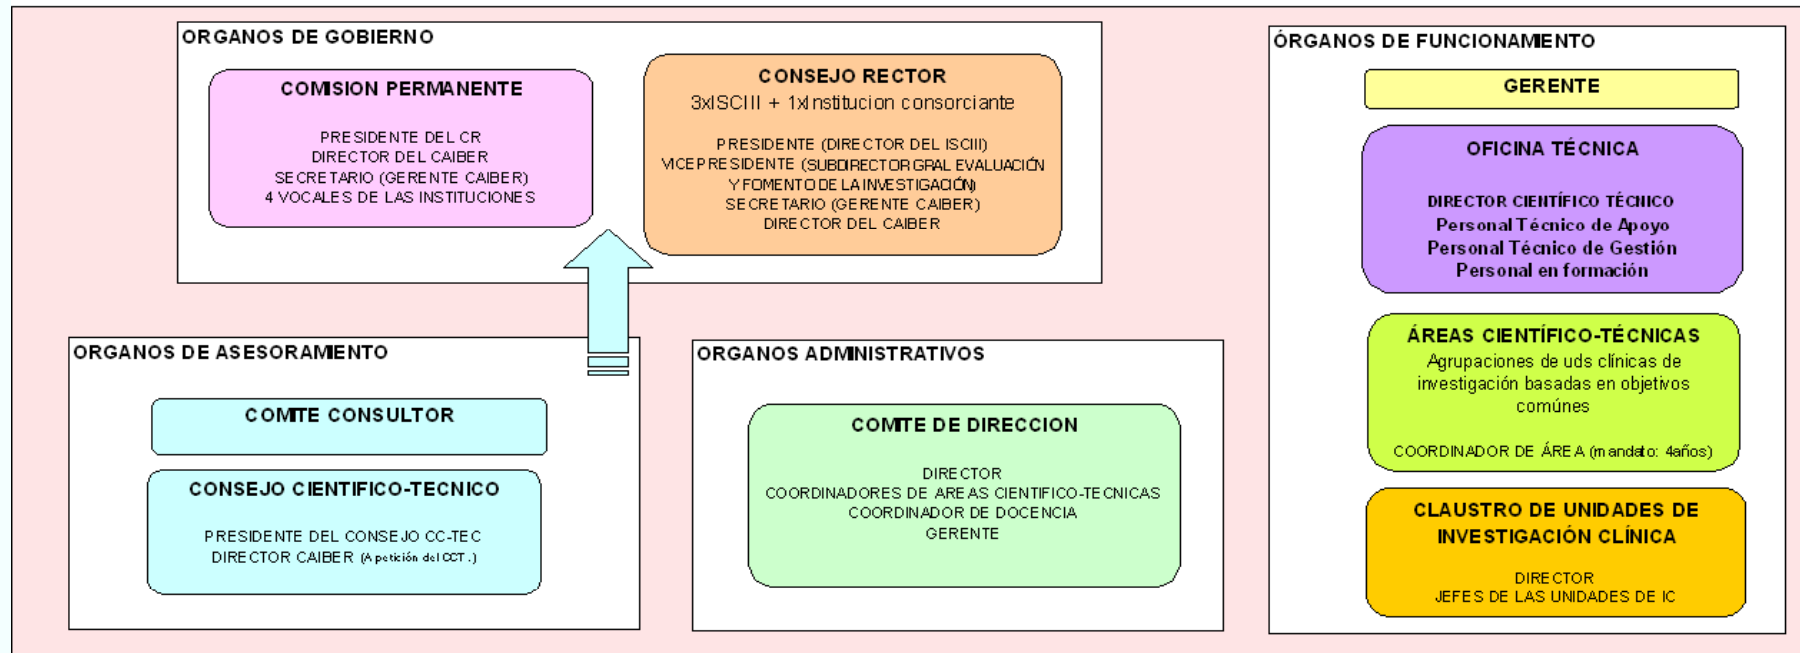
ORGANOS DE GOBIERNO

COMISION PERMANENTE

PRESIDENTE DEL CR
DIRECTOR DEL CAIBER
SECRETARIO (GERENTE CAIBER)
4 VOCALES DE LAS INSTITUCIONES

CONSEJO RECTOR

3xISCIII + 1xInstitucion consorciante

PRESIDENTE (DIRECTOR DEL ISCIII)
VICEPRESIDENTE (SUBDIRECTOR GRAL EVALUACIÓN Y FOMENTO DE LA INVESTIGACIÓN)
SECRETARIO (GERENTE CAIBER)
DIRECTOR DEL CAIBER

ÓRGANOS DE FUNCIONAMIENTO

GERENTE

OFICINA TÉCNICA

DIRECTOR CIENTÍFICO TÉCNICO
Personal Técnico de Apoyo
Personal Técnico de Gestión
Personal en formación

ÁREAS CIENTÍFICO-TÉCNICAS

Agrupaciones de uds clínicas de investigación basadas en objetivos comúnes

COORDINADOR DE ÁREA (mandato: 4años)

CLAUSTRO DE UNIDADES DE INVESTIGACIÓN CLÍNICA

DIRECTOR
JEFES DE LAS UNIDADES DE IC

ORGANOS DE ASESORAMIENTO

COMITE CONSULTOR

CONSEJO CIENTIFICO-TECNICO

PRESIDENTE DEL CONSEJO CC-TEC
DIRECTOR CAIBER (A petición del CCT.)

ORGANOS ADMINISTRATIVOS

COMITE DE DIRECCION

DIRECTOR
COORDINADORES DE AREAS CIENTIFICO-TECNICAS
COORDINADOR DE DOCENCIA
GERENTE